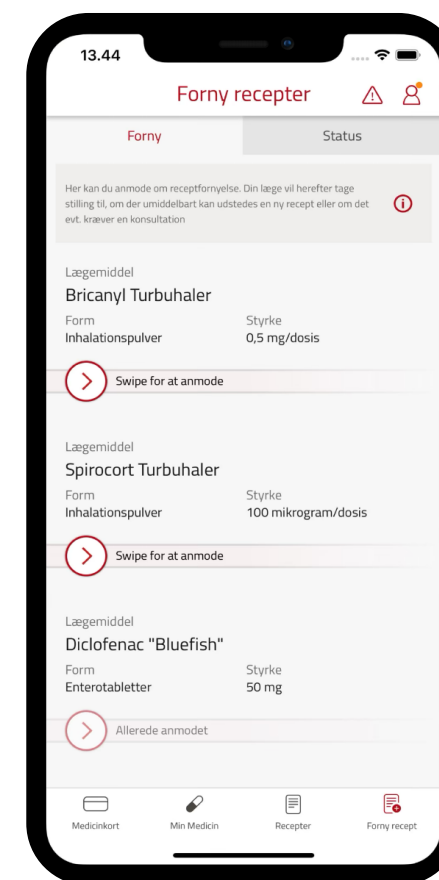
13.44

Forny recepter

Forny

Status

Her kan du anmode om receptfornyelse. Din læge vil herefter tage stilling til, om der umiddelbart kan udstedes en ny recept eller om det evt. kræver en konsultation

Lægemiddel
Bricanyl Turbuhaler
Form
Inhalationspulver
Styrke
0,5 mg/dosis

Swipe for at anmode

Lægemiddel
Spirocort Turbuhaler
Form
Inhalationspulver
Styrke
100 mikrogram/dosis

Swipe for at anmode

Lægemiddel
Diclofenac "Bluefish"
Form
Enterotabletter
Styrke
50 mg

Allerede anmodet

Medicinkort
Min Medicin
Recepter
Forny recept